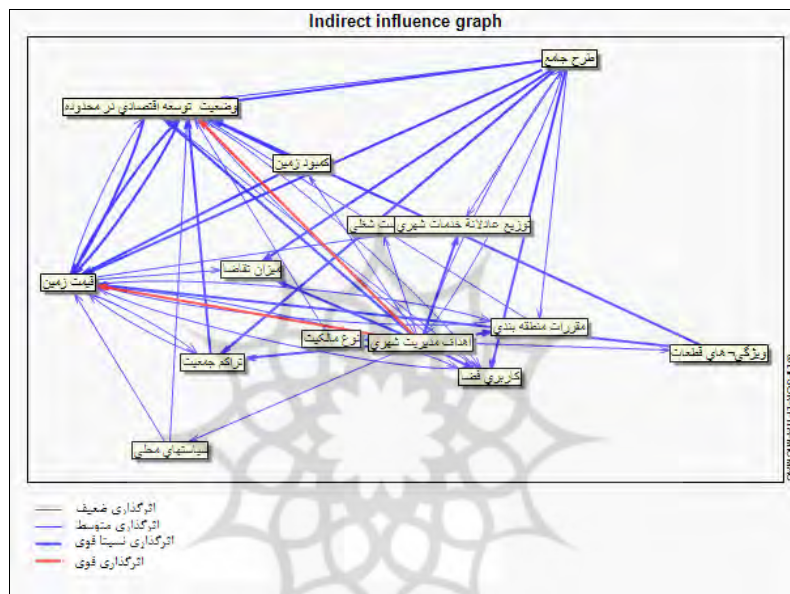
Indirect influence graph

طرح جامع

وضعیت توسعه اقتصادی در محدوده

کمبود زمین

توزیع عادلانه خدمات شهری

ست شغلی

میزان تقاضا

قیمت زمین

مقررات منطقه بندی

نوع مالکیت

اهداف مدیریت شهری

ویژگی های قطعات

تراکم جمعیت

کاربری فضا

سیاستهای محلی

اثرگذاری ضعیف
اثرگذاری متوسط
اثرگذاری نسبتا قوی
اثرگذاری قوی